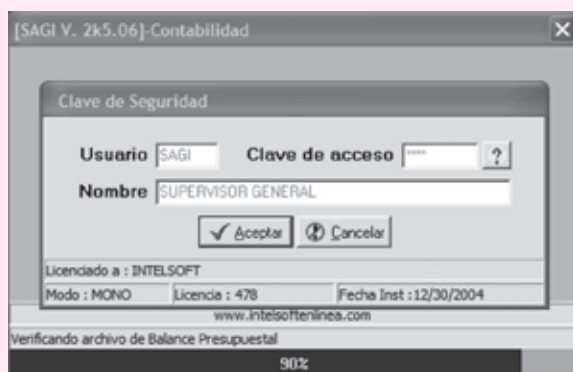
[SAGI V. 2k5.06]-Contabilidad

Clave de Seguridad

Usuario SAGI

Clave de acceso ****

?

Nombre SUPERVISOR GENERAL

Aceptar

Cancelar

Licenciado a : INTELSOFT

Modo : MONO

Licencia : 478

Fecha Inst : 12/30/2004

www.intelsoftenlinea.com

Verificando archivo de Balance Presupuestal

90%